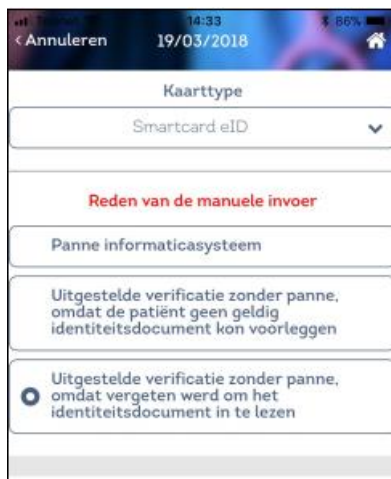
14:33
86%
‹Annuleren 19/03/2018

Kaarttype

Smartcard eID

Reden van de manuele invoer

Panne informaticasysteem

Uitgestelde verificatie zonder panne, omdat de patiënt geen geldig identiteitsdocument kon voorleggen

Uitgestelde verificatie zonder panne, omdat vergeten werd om het identiteitsdocument in te lezen